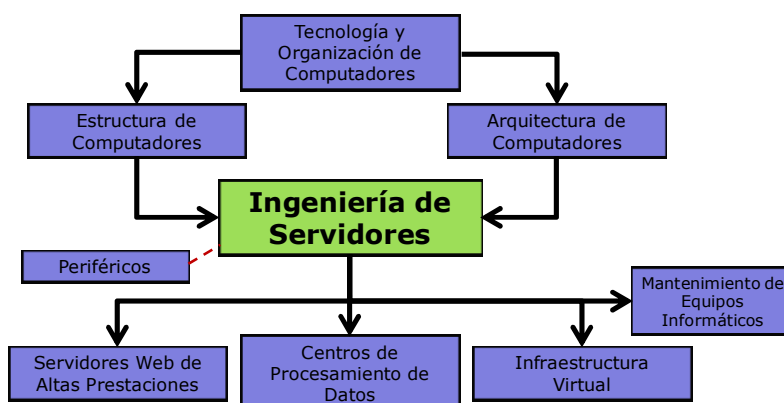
Tecnología y Organización de Computadores

Estructura de Computadores

Arquitectura de Computadores

Ingeniería de Servidores

Periféricos

Mantenimiento de Equipos Informáticos

Servidores Web de Altas Prestaciones

Centros de Procesamiento de Datos

Infraestructura Virtual